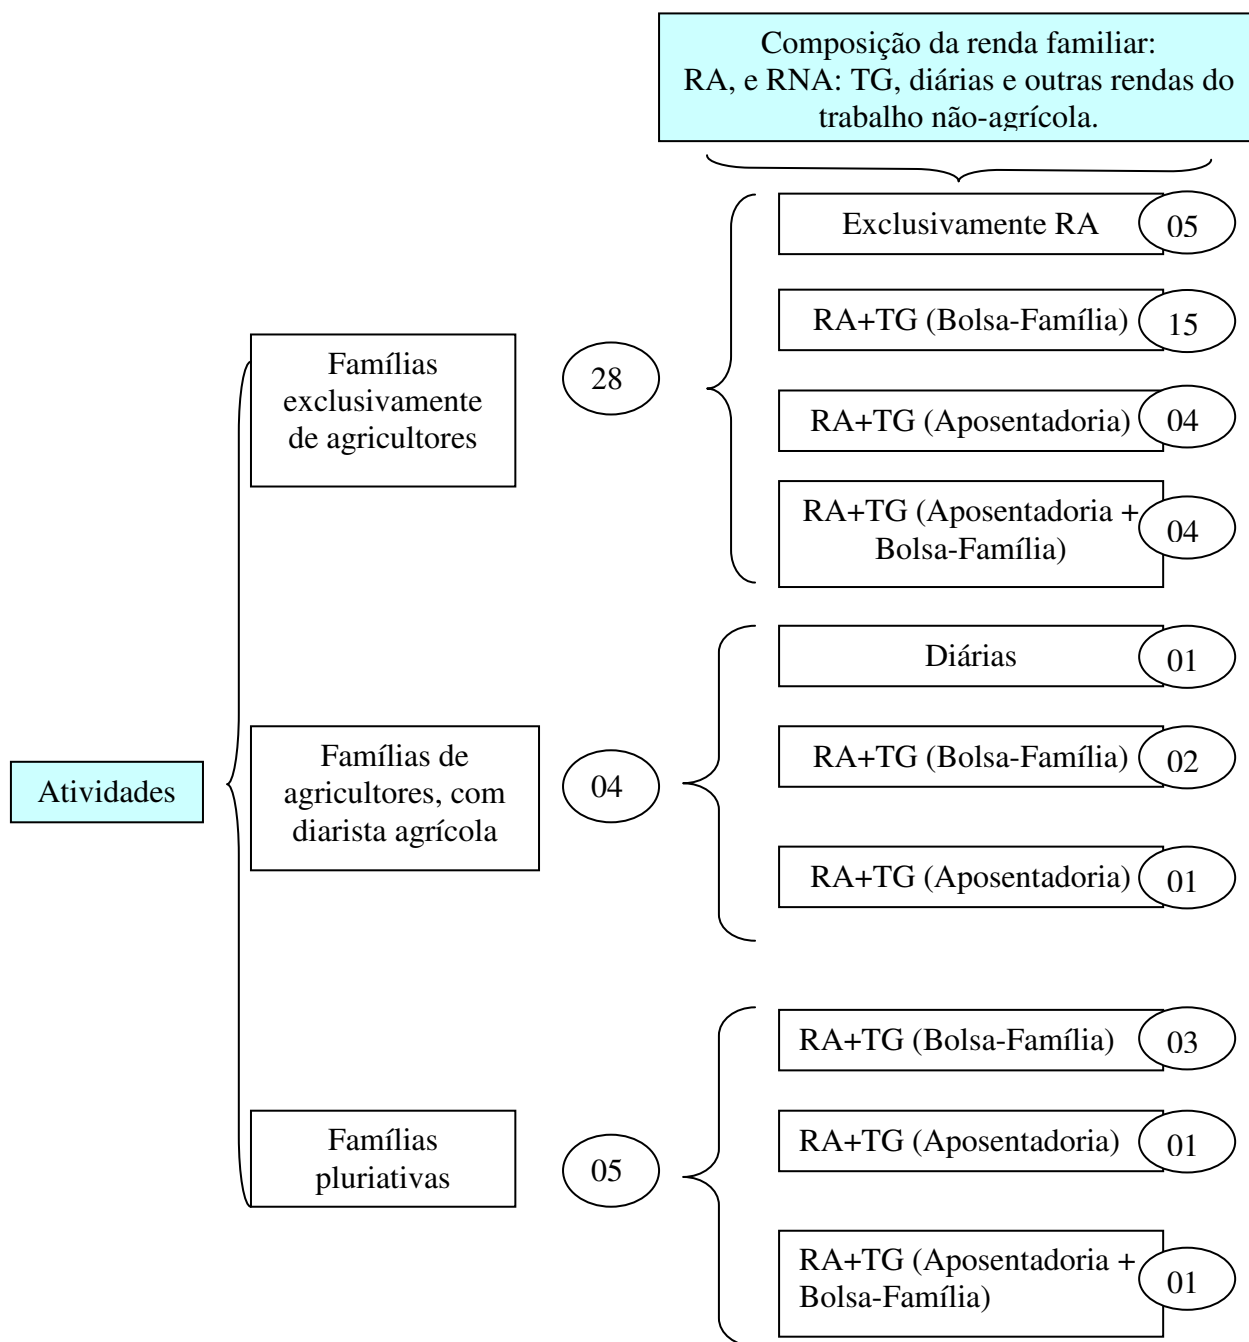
Composição da renda familiar: RA, e RNA: TG, diárias e outras rendas do trabalho não-agrícola.

Atividades

Famílias exclusivamente de agricultores

28

Exclusivamente RA 05

RA+TG (Bolsa-Família) 15

RA+TG (Aposentadoria) 04

RA+TG (Aposentadoria + Bolsa-Família) 04

Famílias de agricultores, com diarista agrícola

04

Diárias 01

RA+TG (Bolsa-Família) 02

RA+TG (Aposentadoria) 01

Famílias pluriativas

05

RA+TG (Bolsa-Família) 03

RA+TG (Aposentadoria) 01

RA+TG (Aposentadoria + Bolsa-Família) 01